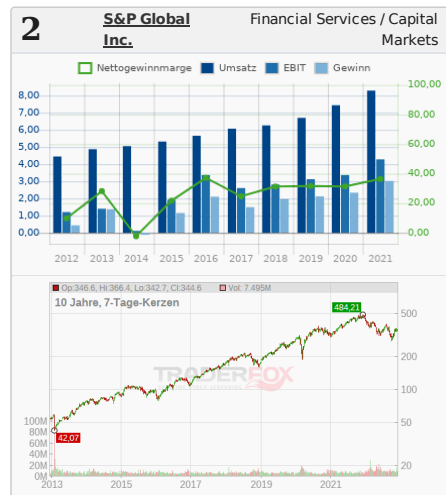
2

S&P Global Inc.

Financial Services / Capital Markets

Nettogewinnmarge Umsatz EBIT Gewinn

8,00
7,00
6,00
5,00
4,00
3,00
2,00
1,00
0,00

100,00
80,00
60,00
40,00
20,00
0,00

2012 2013 2014 2015 2016 2017 2018 2019 2020 2021

Op:346.6, Hi:366.4, Lo:342.7, Cl:344.6 Vol: 7.495M

10 Jahre, 7-Tage-Kerzen

484,21

42,07

TRADERFOX

500
200
100
50
20

100M
80M
60M
40M
20M
0M

2013 2015 2017 2019 2021